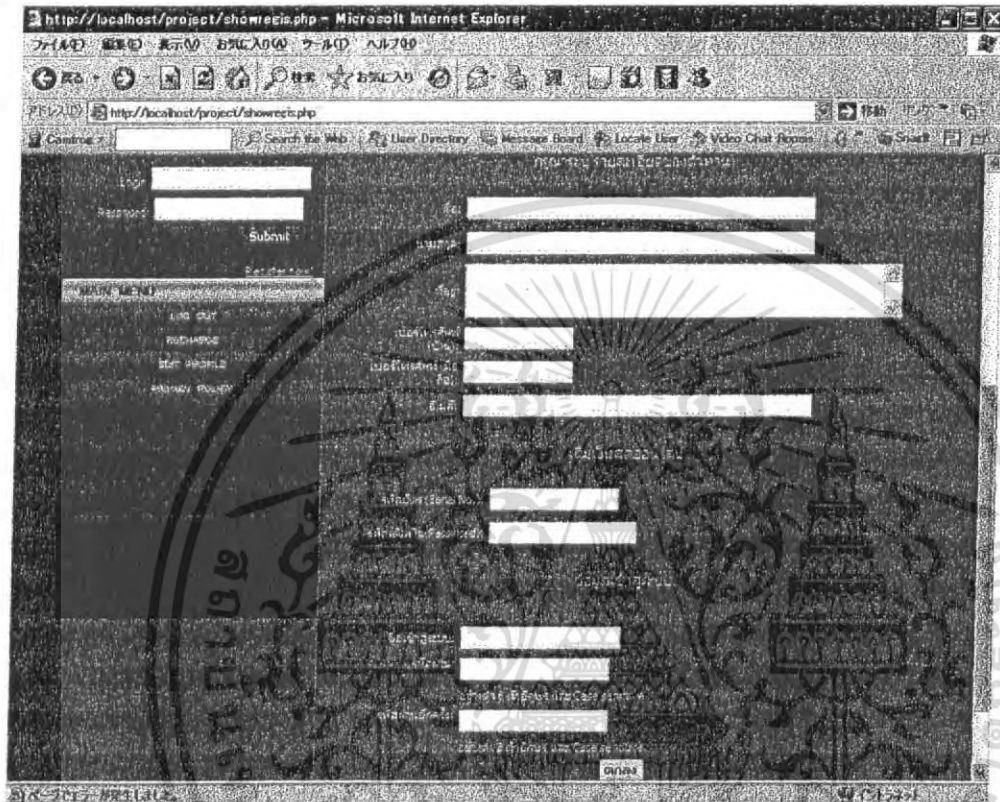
http://localhost/project/showregis.php - Microsoft Internet Explorer

ファイル(F) 編集(E) 表示(V) お気に入り(A) ツール(T) ヘルプ(H)

戻る 検索 お気に入り

アドレス(D) http://localhost/project/showregis.php 移動 リンク

Search the Web User Directory Message Board Locate User Video Chat Rooms

Login
Password
Submit
Register Now
MAIN MENU
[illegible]
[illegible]
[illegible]
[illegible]

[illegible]
ชื่อ
นามสกุล
ที่อยู่
เบอร์โทรศัพท์
เบอร์โทรศัพท์มือถือ
อีเมล
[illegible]
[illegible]
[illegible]
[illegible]
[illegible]
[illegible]
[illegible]
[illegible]
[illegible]
ตกลง

ページが表示されました
イントラネット